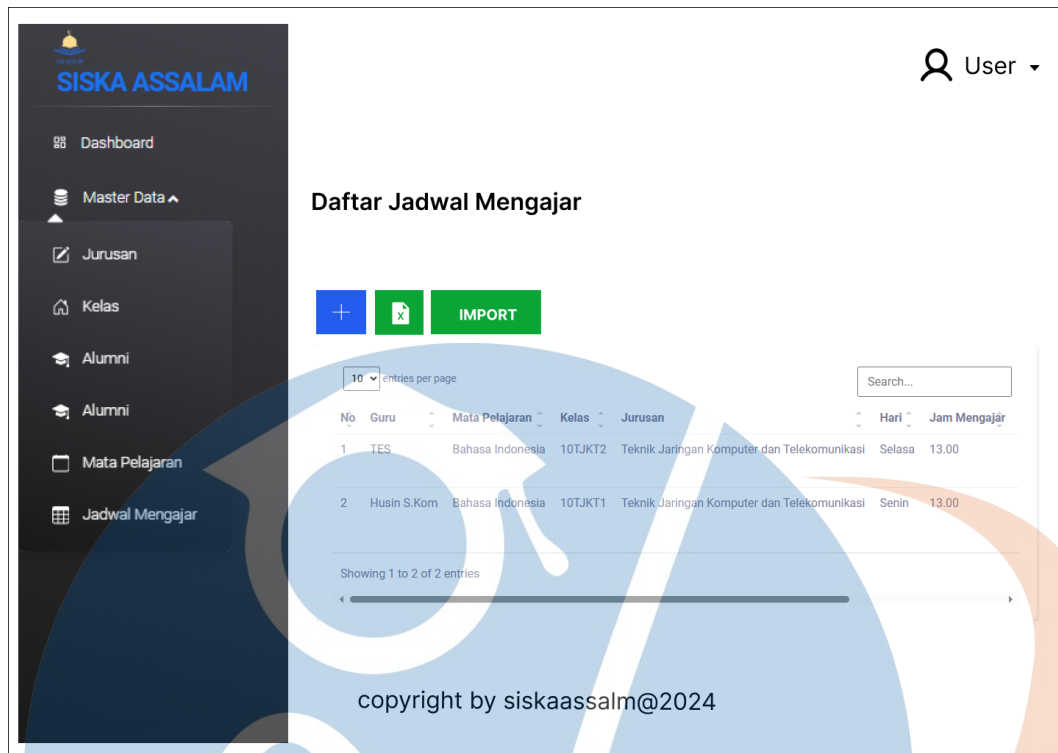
SISKA ASSALAM

Dashboard

Master Data

Jurusan

Kelas

Alumni

Alumni

Mata Pelajaran

Jadwal Mengajar

User

Daftar Jadwal Mengajar

+

IMPORT

10 entries per page

Search...

| No | Guru | Mata Pelajaran | Kelas | Jurusan | Hari | Jam Mengajar |
|---|---|---|---|---|---|---|
| 1 | TES | Bahasa Indonesia | 10TJKT2 | Teknik Jaringan Komputer dan Telekomunikasi | Selasa | 13.00 |
| 2 | Husin S.Kom | Bahasa Indonesia | 10TJKT1 | Teknik Jaringan Komputer dan Telekomunikasi | Senin | 13.00 |

Showing 1 to 2 of 2 entries

copyright by siskaassalm@2024